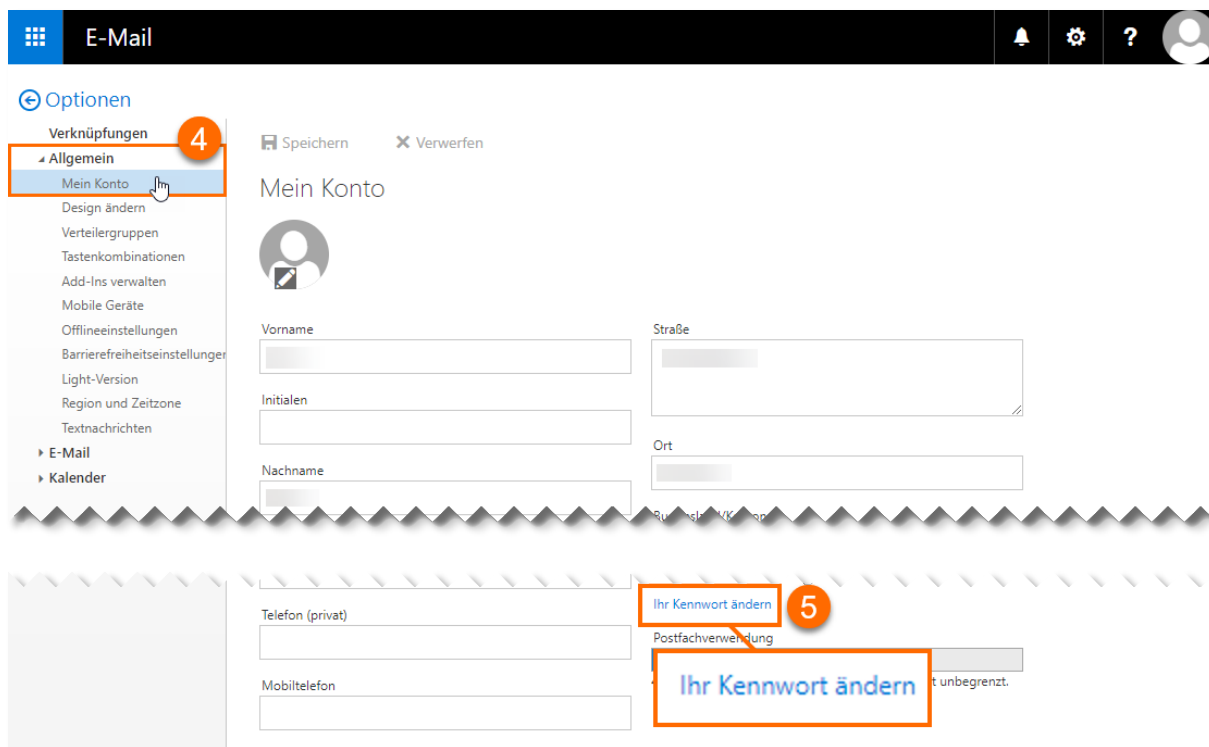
E-Mail

? 

Optionen

Verknüpfungen

4

Allgemein

Mein Konto

Design ändern

Verteilergruppen

Tastenkombinationen

Add-Ins verwalten

Mobile Geräte

Offlineeinstellungen

Barrierefreiheitseinstellungen

Light-Version

Region und Zeitzone

Textnachrichten

E-Mail

Kalender

Speichern

Verwerfen

Mein Konto

Vorname

Initialen

Nachname

Straße

Ort

Bu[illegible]

Telefon (privat)

Mobiltelefon

Ihr Kennwort ändern

5

Postfachverwendung

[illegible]t unbegrenzt.

Ihr Kennwort ändern